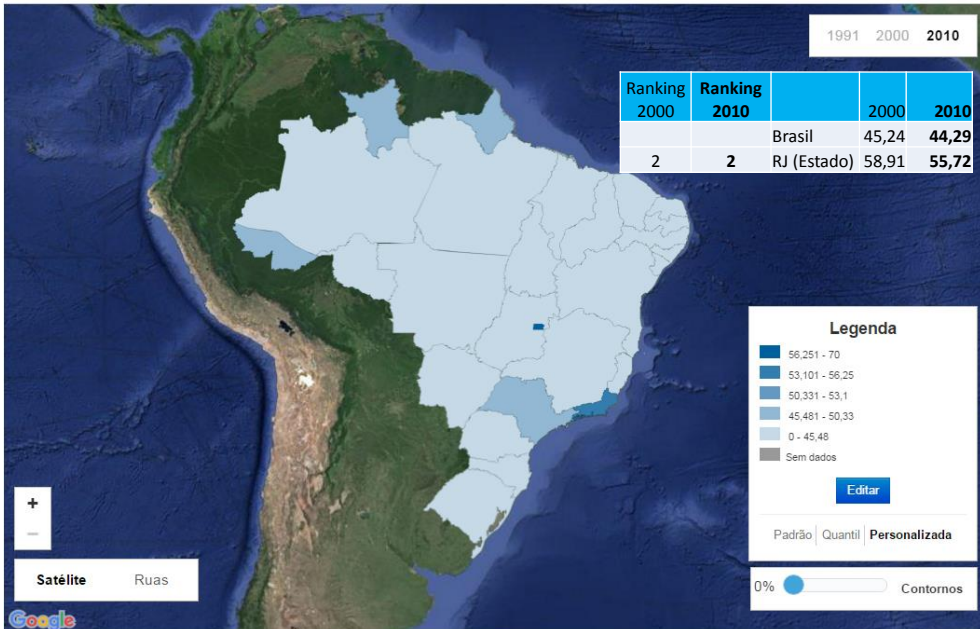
1991 2000 2010

| Ranking 2000 | Ranking 2010 | | 2000 | 2010 |
|---|---|---|---|---|
| | | Brasil | 45,24 | 44,29 |
| 2 | 2 | RJ (Estado) | 58,91 | 55,72 |

Legenda
56,251 - 70
53,101 - 56,25
50,331 - 53,1
45,481 - 50,33
0 - 45,48
Sem dados
Editar
Padrão Quantil Personalizada

0% Contornos

+
−
Satélite Ruas
Google